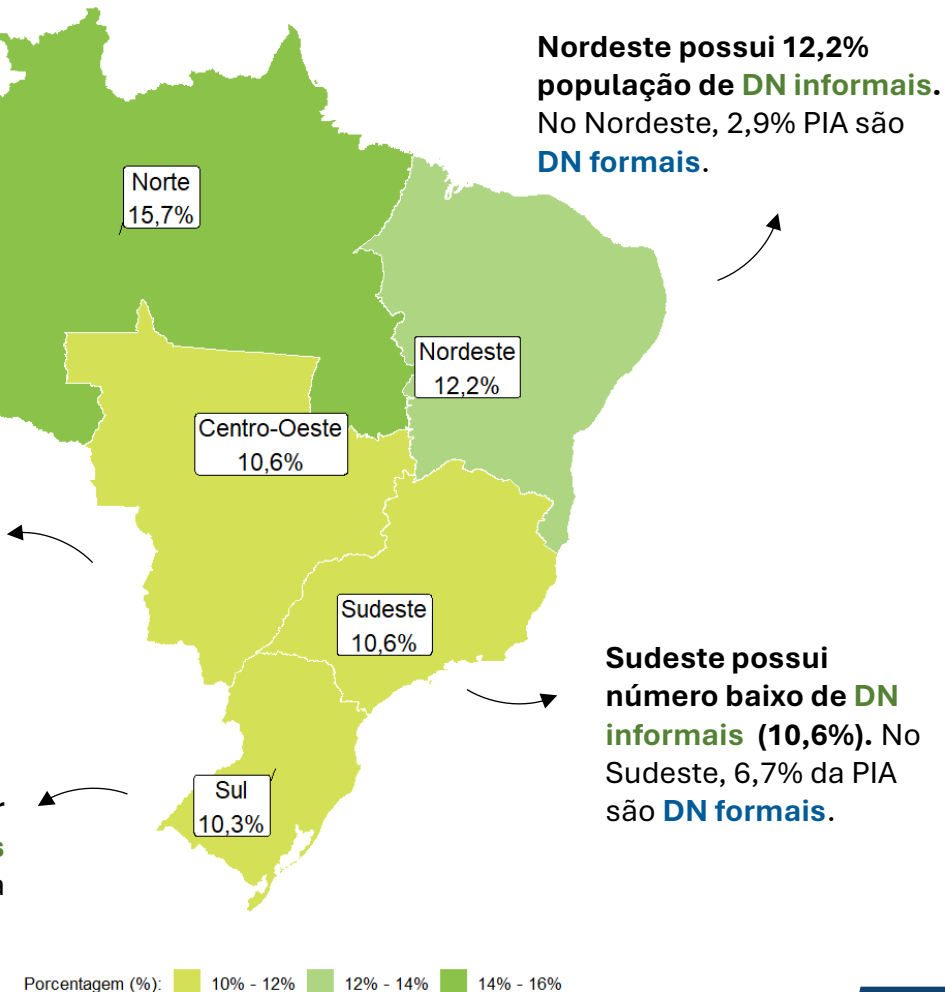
Nordeste possui 12,2% população de DN informais. No Nordeste, 2,9% PIA são DN formais.

Norte
15,7%

Nordeste
12,2%

Centro-Oeste
10,6%

Sudeste
10,6%

Sul
10,3%

Sudeste possui número baixo de DN informais (10,6%). No Sudeste, 6,7% da PIA são DN formais.

r
s
n

Porcentagem (%): 10% - 12% 12% - 14% 14% - 16%